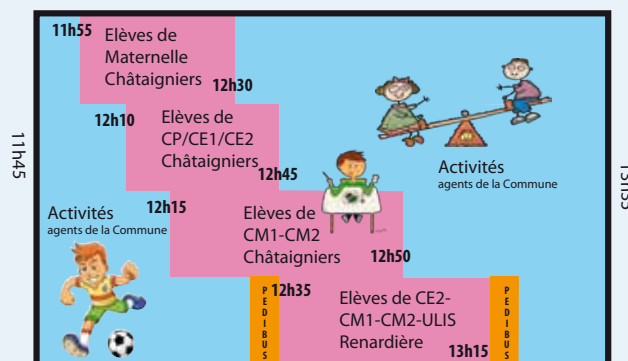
11h45

11h55 Elèves de Maternelle Châtaigniers 12h30

12h10 Elèves de CP/CE1/CE2 Châtaigniers 12h45

Activités
agents de la Commune

Activités
agents de la Commune

12h15 Elèves de CM1-CM2 Châtaigniers 12h50

PEDIBUS

12h35 Elèves de CE2-CM1-CM2-ULIS Renardière 13h15

PEDIBUS

13h55